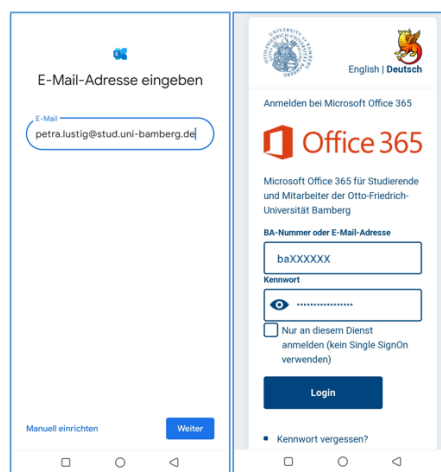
E-Mail-Adresse eingeben

E-Mail
petra.lustig@stud.uni-bamberg.de

Manuell einrichten

Weiter

OTTO-FRIEDRICH-UNIVERSITÄT BAMBERG

English | Deutsch

Anmelden bei Microsoft Office 365

Office 365

Microsoft Office 365 für Studierende und Mitarbeiter der Otto-Friedrich-Universität Bamberg

BA-Nummer oder E-Mail-Adresse

baXXXXXX

Kennwort

••••••••••••••••

Nur an diesem Dienst anmelden (kein Single SignOn verwenden)

Login

Kennwort vergessen?